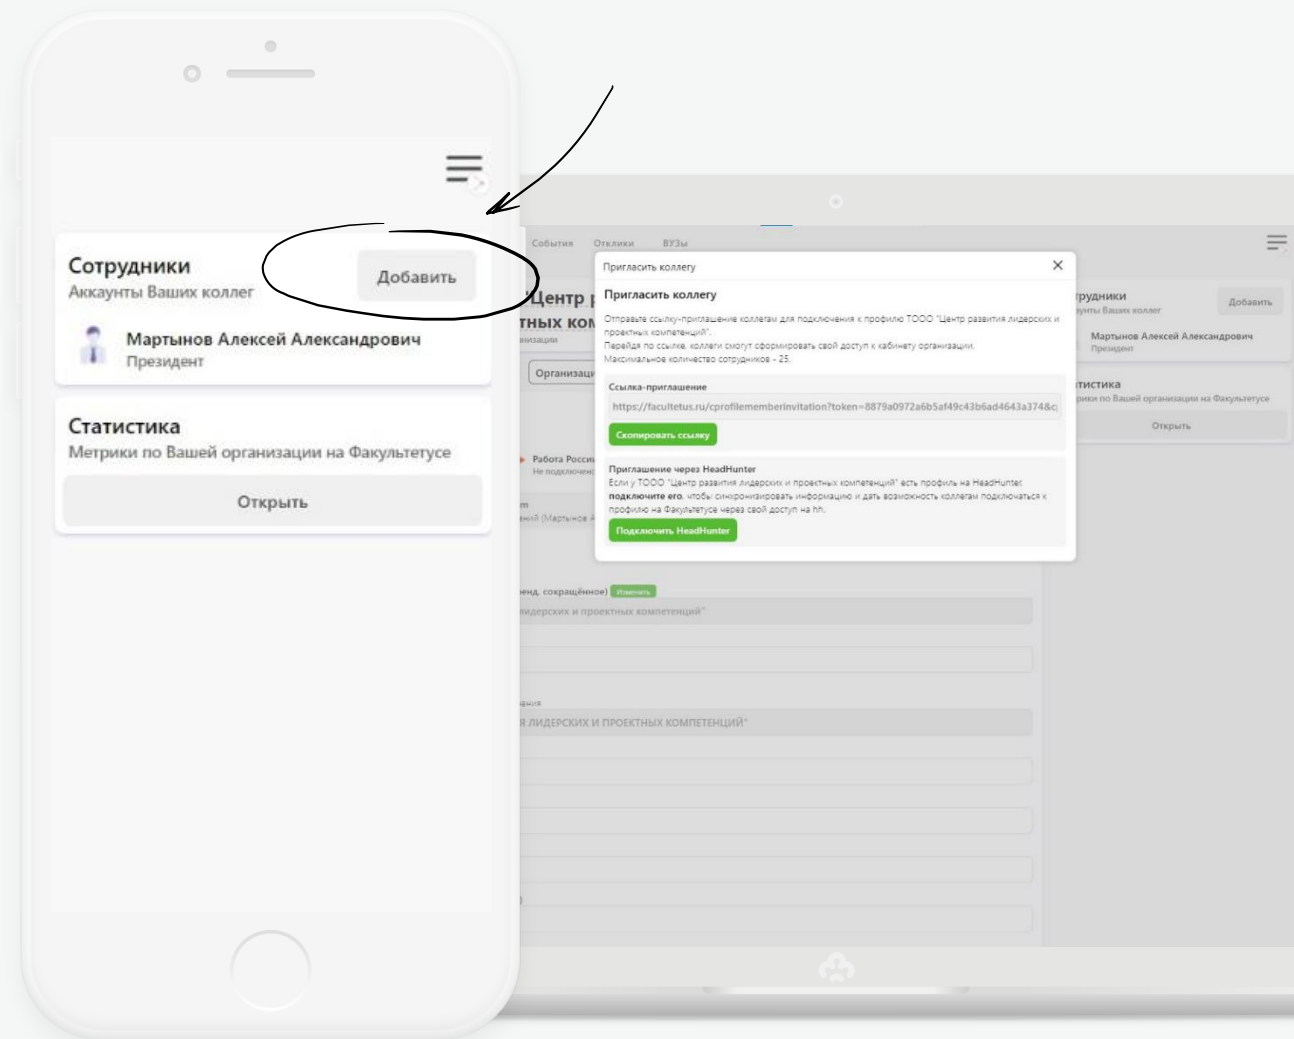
Сотрудники
Аккаунты Ваших коллег
Добавить
Мартынов Алексей Александрович
Президент

Статистика
Метрики по Вашей организации на Факультетусе
Открыть

События Отклики ВУЗы

Центр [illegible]
тных ком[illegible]
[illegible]низации
Организаци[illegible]
Работа Росси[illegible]
Не подключен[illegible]
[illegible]ений (Мартынов А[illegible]
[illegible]енд, сокращённое) Изменить
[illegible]лидерских и проектных компетенций"
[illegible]Я ЛИДЕРСКИХ И ПРОЕКТНЫХ КОМПЕТЕНЦИЙ"

Пригласить коллегу
Пригласить коллегу
Отправьте ссылку-приглашение коллегам для подключения к профилю ТООО "Центр развития лидерских и проектных компетенций".
Перейдя по ссылке, коллеги смогут сформировать свой доступ к кабинету организации.
Максимальное количество сотрудников - 25.
Ссылка-приглашение
https://facultetus.ru/cprofilememberinvitation?token=8879a0972a6b5af49c43b6ad4643a374&c
Скопировать ссылку
Приглашение через HeadHunter
Если у ТООО "Центр развития лидерских и проектных компетенций" есть профиль на HeadHunter, подключите его, чтобы синхронизировать информацию и дать возможность коллегам подключаться к профилю на Факультетусе через свой доступ на hh.
Подключить HeadHunter

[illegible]рудники
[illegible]унты Ваших коллег
Добавить
Мартынов Алексей Александрович
Президент
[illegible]тистика
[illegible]рики по Вашей организации на Факультетусе
Открыть